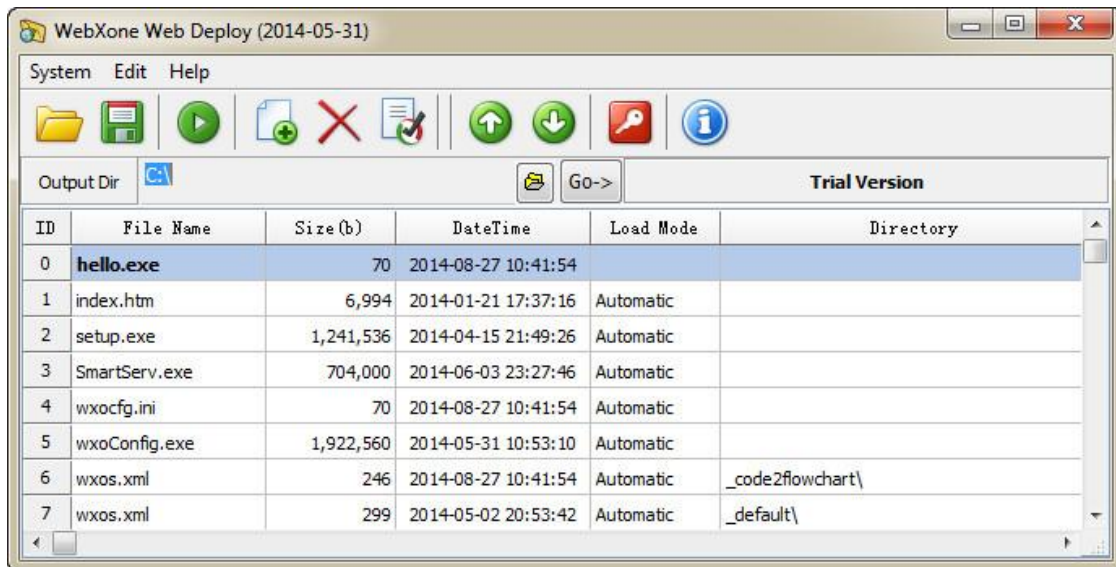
WebXone Web Deploy (2014-05-31)

System Edit Help

Output Dir C:\ Go-> Trial Version

| ID | File Name | Size(b) | DateTime | Load Mode | Directory |
|---|---|---|---|---|---|
| 0 | hello.exe | 70 | 2014-08-27 10:41:54 | | |
| 1 | index.htm | 6,994 | 2014-01-21 17:37:16 | Automatic | |
| 2 | setup.exe | 1,241,536 | 2014-04-15 21:49:26 | Automatic | |
| 3 | SmartServ.exe | 704,000 | 2014-06-03 23:27:46 | Automatic | |
| 4 | wxocfg.ini | 70 | 2014-08-27 10:41:54 | Automatic | |
| 5 | wxoConfig.exe | 1,922,560 | 2014-05-31 10:53:10 | Automatic | |
| 6 | wxos.xml | 246 | 2014-08-27 10:41:54 | Automatic | _code2flowchart\ |
| 7 | wxos.xml | 299 | 2014-05-02 20:53:42 | Automatic | _default\ |